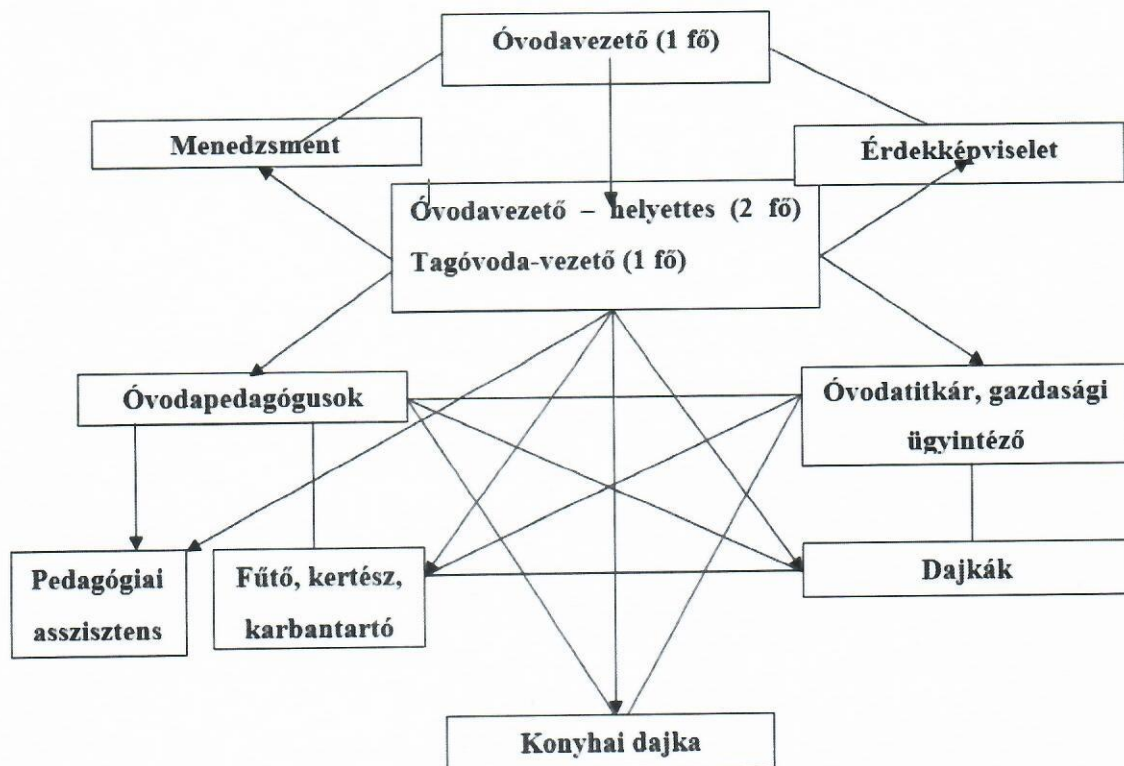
Óvodavezető (1 fő)

Menedzsment

Érdekképviselet

Óvodavezető – helyettes (2 fő)
Tagóvoda-vezető (1 fő)

Óvodapedagógusok

Óvodatitkár, gazdasági ügyintéző

Pedagógiai asszisztens

Fűtő, kertész, karbantartó

Dajkák

Konyhai dajka